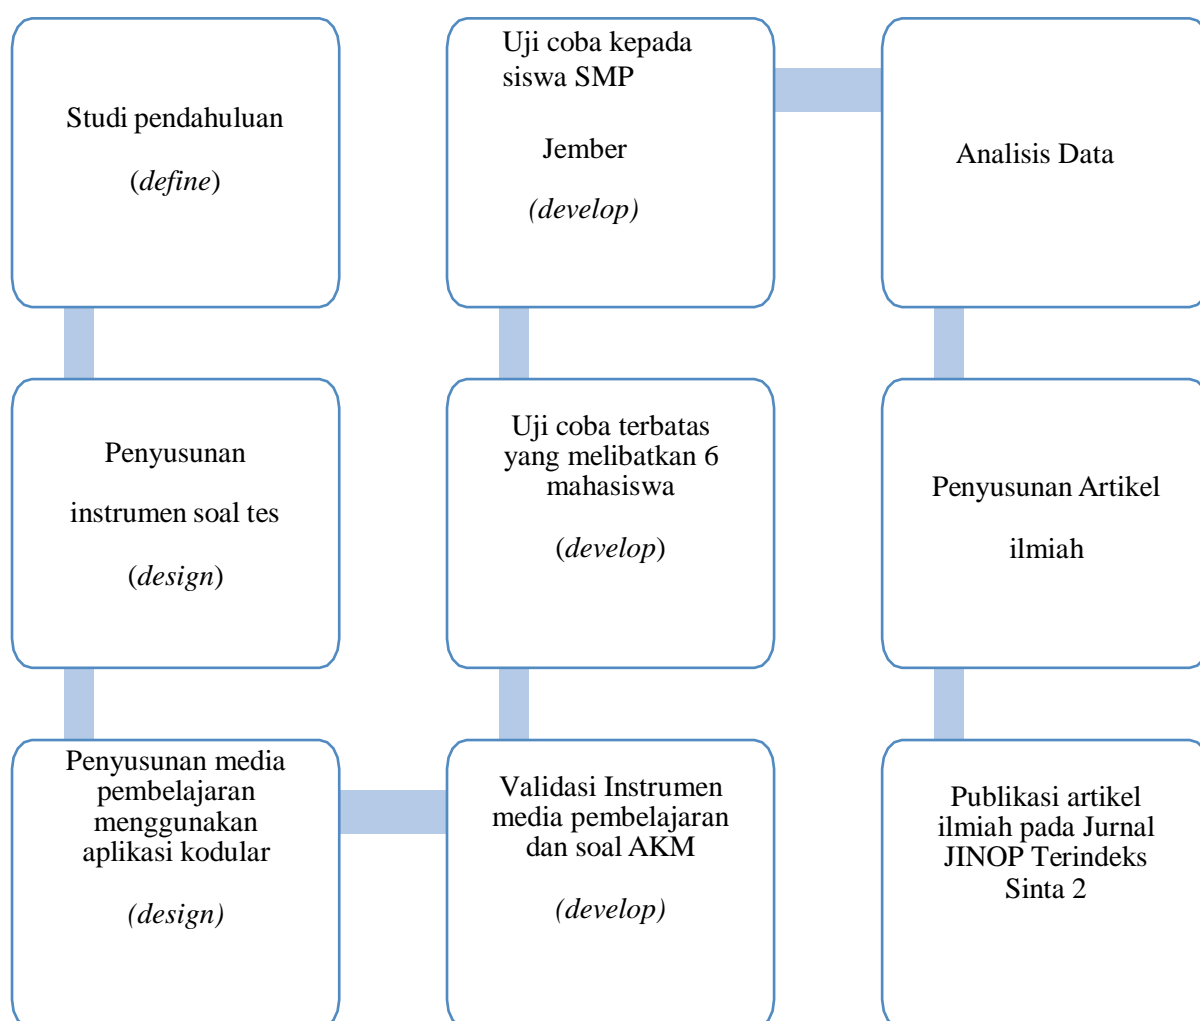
Studi pendahuluan

(*define*)

Uji coba kepada siswa SMP

Jember

*(develop)*

Analisis Data

Penyusunan

instrumen soal tes

(*design*)

Uji coba terbatas yang melibatkan 6 mahasiswa

(*develop*)

Penyusunan Artikel

ilmiah

Penyusunan media pembelajaran menggunakan aplikasi kodular

*(design)*

Validasi Instrumen media pembelajaran dan soal AKM

*(develop)*

Publikasi artikel ilmiah pada Jurnal JINOP Terindeks Sinta 2